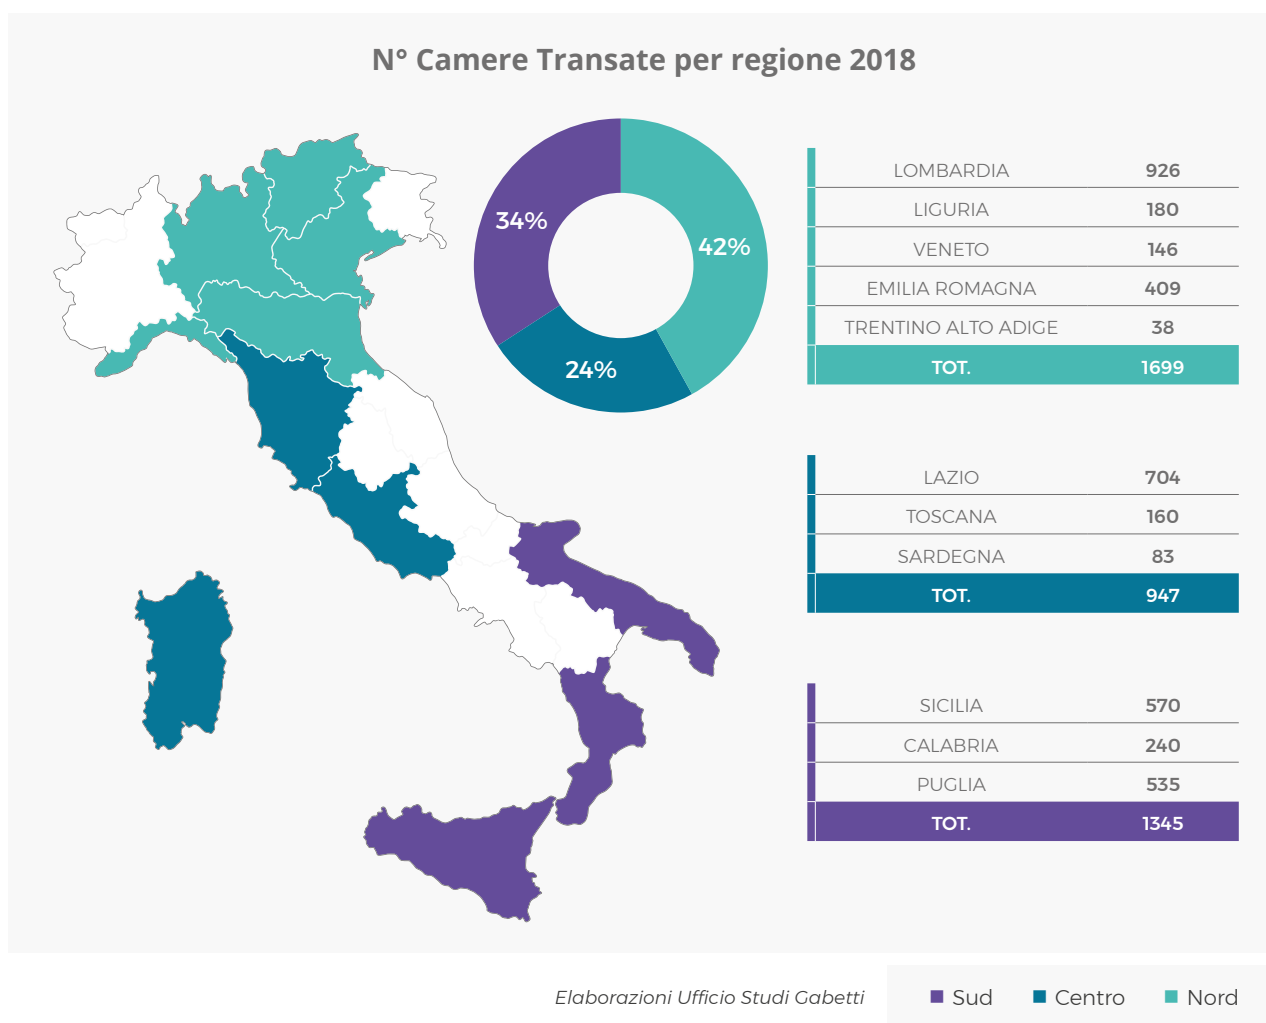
N° Camere Transate per regione 2018

34%

42%

24%

| LOMBARDIA | 926 |
|---|---|
| LIGURIA | 180 |
| VENETO | 146 |
| EMILIA ROMAGNA | 409 |
| TRENTINO ALTO ADIGE | 38 |
| TOT. | 1699 |

| LAZIO | 704 |
|---|---|
| TOSCANA | 160 |
| SARDEGNA | 83 |
| TOT. | 947 |

| SICILIA | 570 |
|---|---|
| CALABRIA | 240 |
| PUGLIA | 535 |
| TOT. | 1345 |

Elaborazioni Ufficio Studi Gabetti

Sud Centro Nord